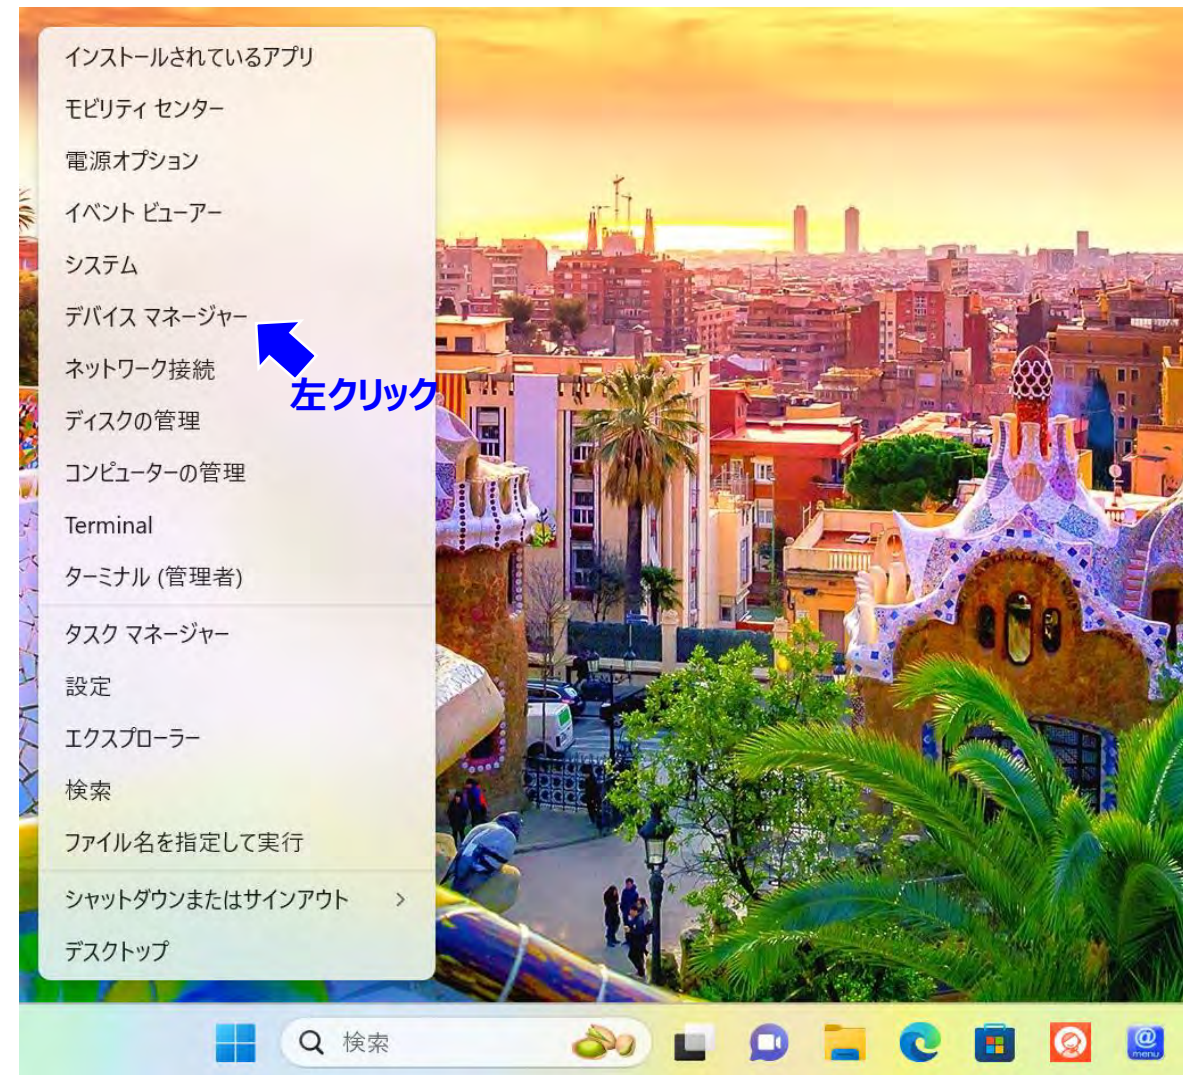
インストールされているアプリ
モビリティ センター
電源オプション
イベント ビューアー
システム
デバイス マネージャー
ネットワーク接続
ディスクの管理
コンピューターの管理
Terminal
ターミナル (管理者)
タスク マネージャー
設定
エクスプローラー
検索
ファイル名を指定して実行
シャットダウンまたはサインアウト >
デスクトップ

左クリック

検索

menu